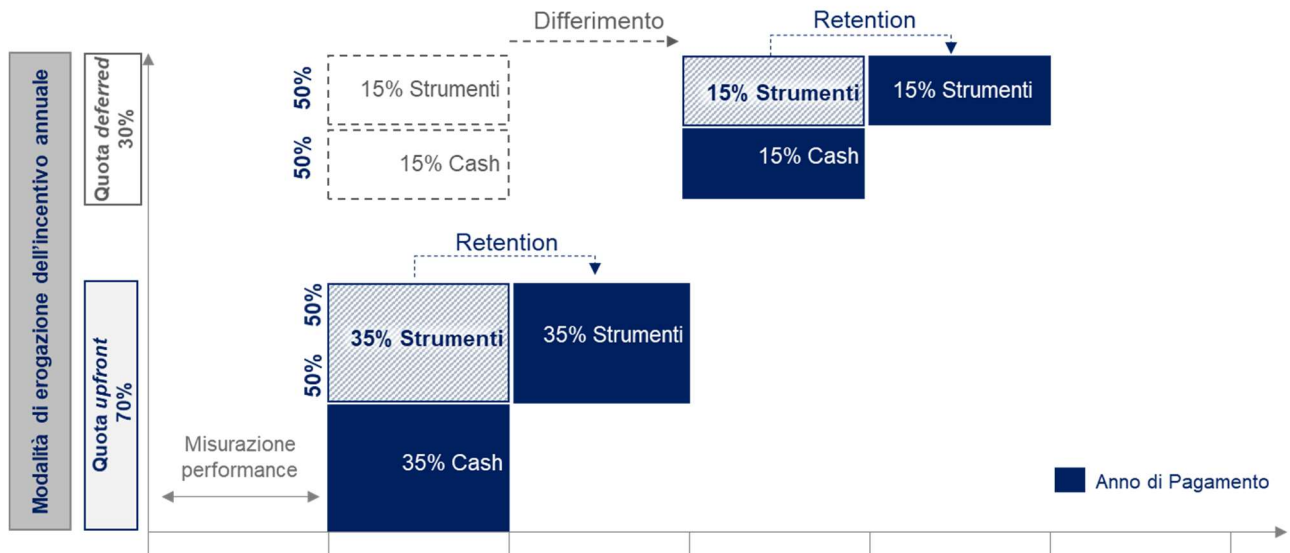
Modalità di erogazione dell'incentivo annuale

Quota *deferred* 30%

Quota *upfront* 70%

Differimento

Retention

50%

50%

15% Strumenti

15% Cash

15% Strumenti

15% Strumenti

15% Cash

Retention

50%

50%

35% Strumenti

35% Strumenti

35% Cash

Misurazione performance

Anno di Pagamento